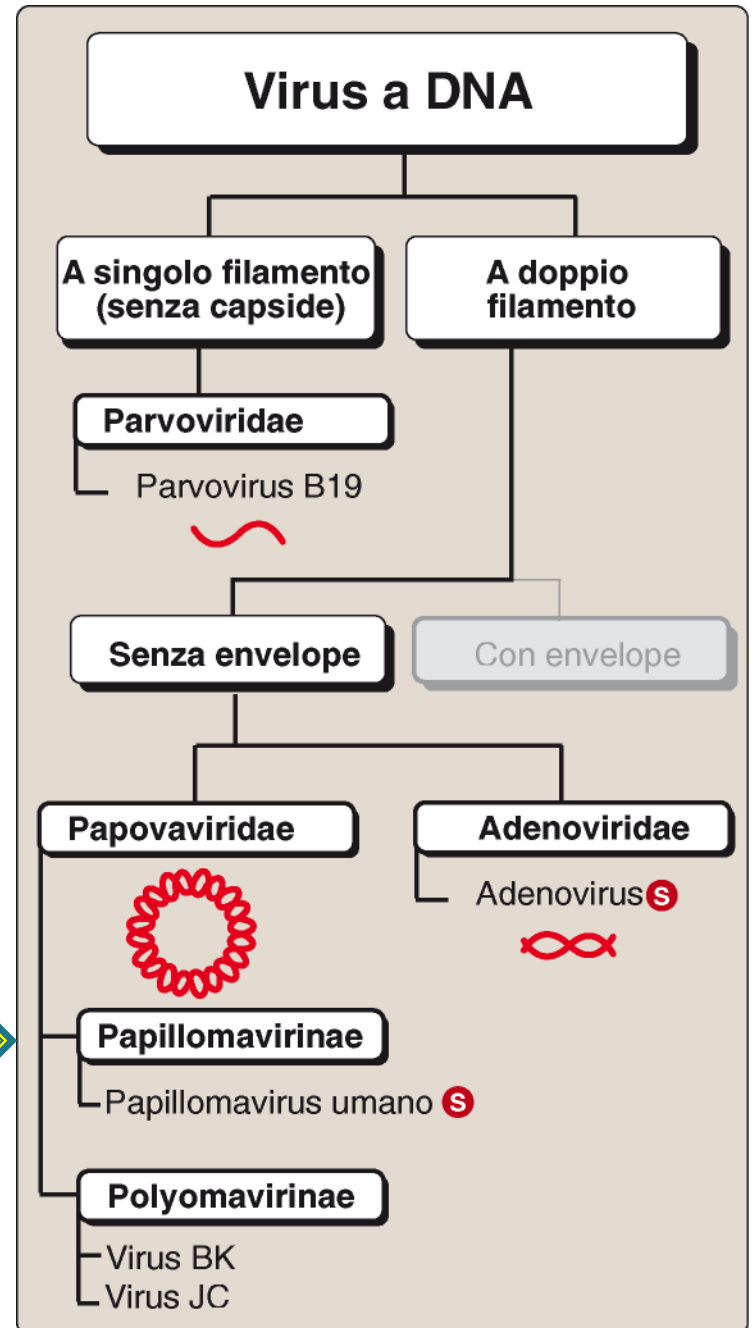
Virus a DNA

A singolo filamento (senza capside)

A doppio filamento

Parvoviridae

Parvovirus B19

Senza envelope

Con envelope

Papovaviridae

Adenoviridae

Adenovirus S

Papillomavirinae

Papillomavirus umano S

Polyomavirinae

Virus BK

Virus JC